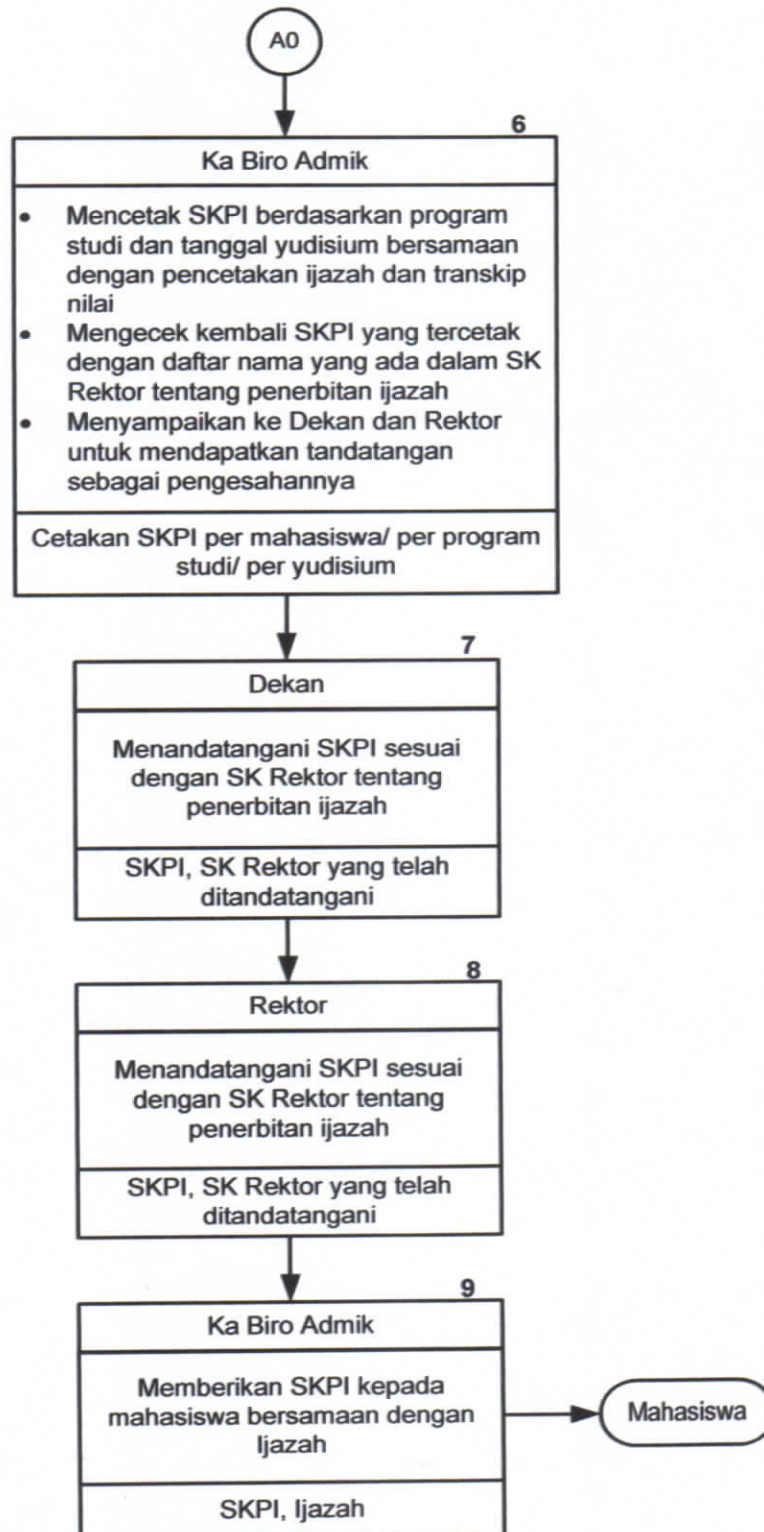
A0

6

Ka Biro Admik

• Mencetak SKPI berdasarkan program studi dan tanggal yudisium bersamaan dengan pencetakan ijazah dan transkip nilai
• Mengecek kembali SKPI yang tercetak dengan daftar nama yang ada dalam SK Rektor tentang penerbitan ijazah
• Menyampaikan ke Dekan dan Rektor untuk mendapatkan tandatangan sebagai pengesahannya

Cetakan SKPI per mahasiswa/ per program studi/ per yudisium

7

Dekan

Menandatangani SKPI sesuai dengan SK Rektor tentang penerbitan ijazah

SKPI, SK Rektor yang telah ditandatangani

8

Rektor

Menandatangani SKPI sesuai dengan SK Rektor tentang penerbitan ijazah

SKPI, SK Rektor yang telah ditandatangani

9

Ka Biro Admik

Memberikan SKPI kepada mahasiswa bersamaan dengan Ijazah

SKPI, Ijazah

Mahasiswa